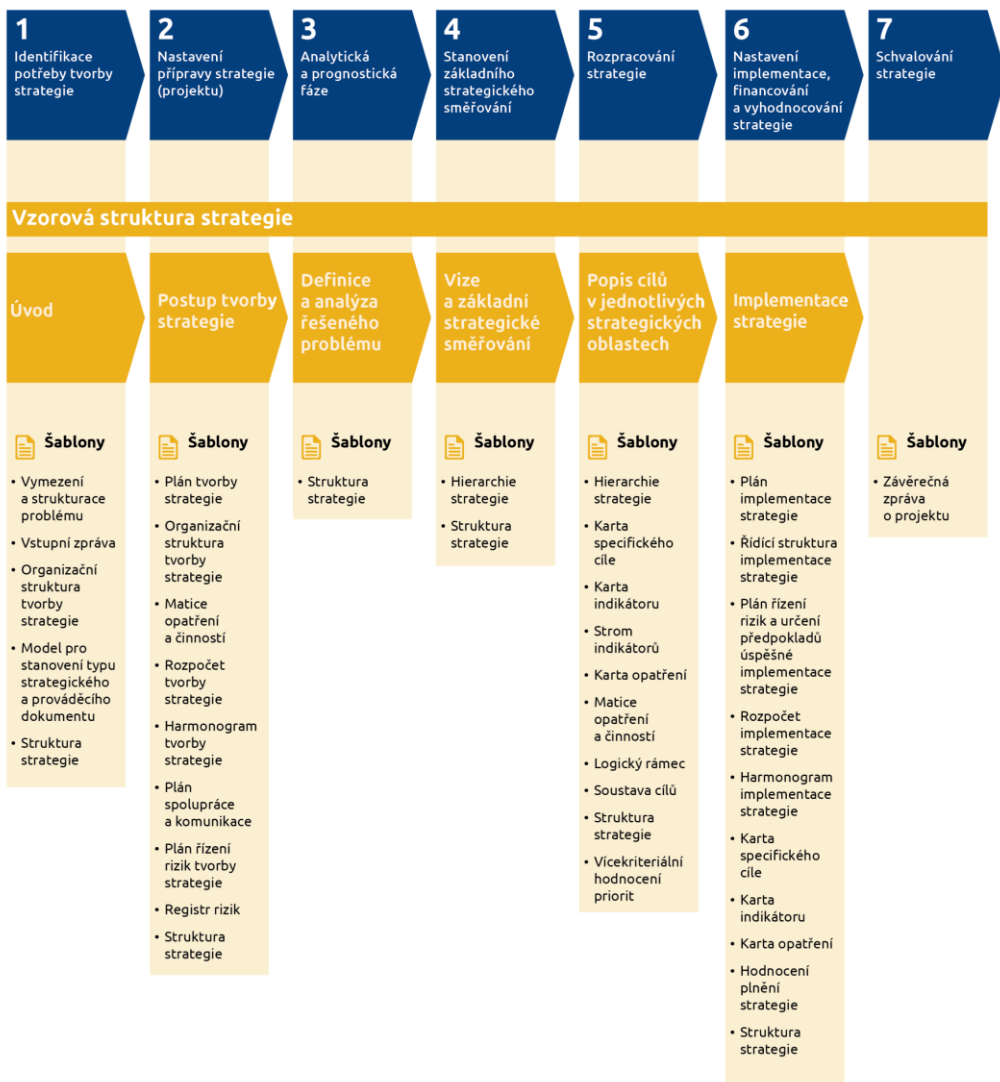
1
Identifikace potřeby tvorby strategie

2
Nastavení přípravy strategie (projektu)

3
Analytická a prognostická fáze

4
Stanovení základního strategického směřování

5
Rozpracování strategie

6
Nastavení implementace, financování a vyhodnocování strategie

7
Schvalování strategie

Vzorová struktura strategie

Úvod

Postup tvorby strategie

Definice a analýza řešeného problému

Vize a základní strategické směřování

Popis cílů v jednotlivých strategických oblastech

Implementace strategie

Šablony
• Vymezení a strukturace problému
• Vstupní zpráva
• Organizační struktura tvorby strategie
• Model pro stanovení typu strategického a prováděcího dokumentu
• Struktura strategie

Šablony
• Plán tvorby strategie
• Organizační struktura tvorby strategie
• Matice opatření a činností
• Rozpočet tvorby strategie
• Harmonogram tvorby strategie
• Plán spolupráce a komunikace
• Plán řízení rizik tvorby strategie
• Registr rizik
• Struktura strategie

Šablony
• Struktura strategie

Šablony
• Hierarchie strategie
• Struktura strategie

Šablony
• Hierarchie strategie
• Karta specifického cíle
• Karta indikátoru
• Strom indikátorů
• Karta opatření
• Matice opatření a činností
• Logický rámec
• Soustava cílů
• Struktura strategie
• Vícekriteriální hodnocení priorit

Šablony
• Plán implementace strategie
• Řídící struktura implementace strategie
• Plán řízení rizik a určení předpokladů úspěšné implementace strategie
• Rozpočet implementace strategie
• Harmonogram implementace strategie
• Karta specifického cíle
• Karta indikátoru
• Karta opatření
• Hodnocení plnění strategie
• Struktura strategie

Šablony
• Závěrečná zpráva o projektu